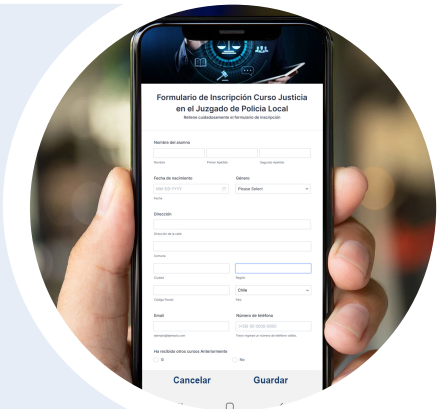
Formulario de Inscripción Curso Justicia en el Juzgado de Policía Local

Rellene cuidadosamente el formulario de inscripción

Nombre del alumno

Nombre

Primer Apellido

Segundo Apellido

Fecha de nacimiento

MM-DD-YYYY

Fecha

Género

Please Select

Dirección

Dirección de la calle

Comuna

Ciudad

Región

Código Postal

Chile

País

Email

ejemplo@ejemplo.com

Número de teléfono

(+56) 00 0000 0000

Favor ingresar un número de teléfono válido.

Ha recibido otros cursos Anteriormente

Si

No

Cancelar

Guardar